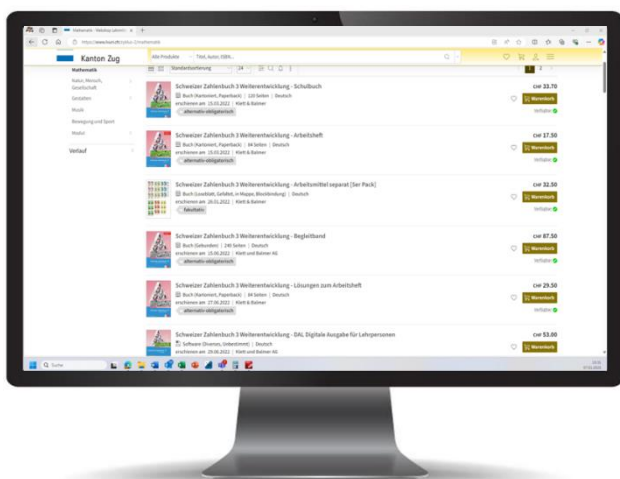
Kanton Zug

Alle Produkte | Titel, Autor, ISBN...

Mathematik
Natur, Mensch, Gesellschaft
Gestalten
Musik
Bewegung und Sport
Medien

Verlauf

Standardsortierung | 24

Schweizer Zahlenbuch 3 Weiterentwicklung - Schulbuch
Buch (Kartoniert, Paperback) | 120 Seiten | Deutsch
erschienen am 15.03.2022 | Klett & Balmer
alternativ-obligatorisch
CHF 33.70
Warenkorb
Verfügbar

Schweizer Zahlenbuch 3 Weiterentwicklung - Arbeitsheft
Buch (Kartoniert, Paperback) | 84 Seiten | Deutsch
erschienen am 15.03.2022 | Klett & Balmer
alternativ-obligatorisch
CHF 17.50
Warenkorb
Verfügbar

Schweizer Zahlenbuch 3 Weiterentwicklung - Arbeitsmittel separat (5er Pack)
Buch (Loseblatt, Gelocht, in Mappe, Blockbindung) | Deutsch
erschienen am 20.01.2022 | Klett & Balmer
fakultativ
CHF 32.50
Warenkorb
Verfügbar

Schweizer Zahlenbuch 3 Weiterentwicklung - Begleitband
Buch (Gebunden) | 240 Seiten | Deutsch
erschienen am 15.06.2022 | Klett und Balmer AG
alternativ-obligatorisch
CHF 87.50
Warenkorb
Verfügbar

Schweizer Zahlenbuch 3 Weiterentwicklung - Lösungen zum Arbeitsheft
Buch (Kartoniert, Paperback) | 84 Seiten | Deutsch
erschienen am 27.06.2022 | Klett & Balmer
alternativ-obligatorisch
CHF 29.50
Warenkorb
Verfügbar

Schweizer Zahlenbuch 3 Weiterentwicklung - DAL Digitale Ausgabe für Lehrpersonen
Software (Diverses, Unbestimmt) | Deutsch
erschienen am 20.06.2022 | Klett und Balmer AG
CHF 53.60
Warenkorb

Suche